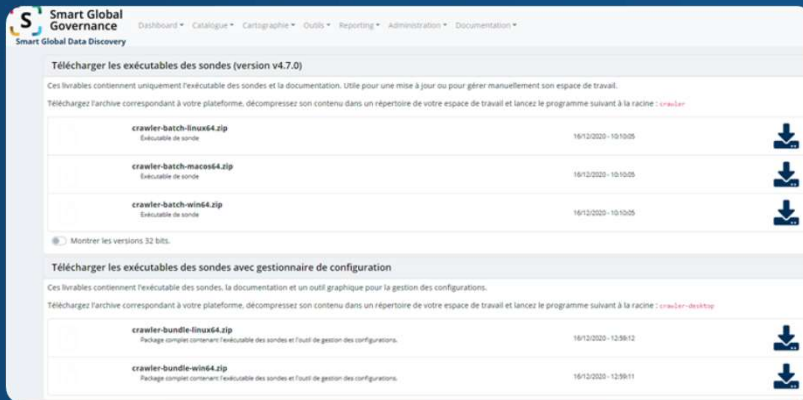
Smart Global Governance
Smart Global Data Discovery

Dashboard ▾ Catalogue ▾ Cartographie ▾ Outils ▾ Reporting ▾ Administration ▾ Documentation ▾

Télécharger les exécutables des sondes (version v4.7.0)

Ces livrables contiennent uniquement l'exécutable des sondes et la documentation. Utile pour une mise à jour ou pour gérer manuellement son espace de travail.

Téléchargez l'archive correspondant à votre plateforme, décompressez son contenu dans un répertoire de votre espace de travail et lancez le programme suivant à la racine : crawler

crawler-batch-linux64.zip
Exécutable de sonde
16/12/2020 - 10:10:05

crawler-batch-macos64.zip
Exécutable de sonde
16/12/2020 - 10:10:05

crawler-batch-win64.zip
Exécutable de sonde
16/12/2020 - 10:10:05

Montrer les versions 32 bits.

Télécharger les exécutables des sondes avec gestionnaire de configuration

Ces livrables contiennent l'exécutable des sondes, la documentation et un outil graphique pour la gestion des configurations.

Téléchargez l'archive correspondant à votre plateforme, décompressez son contenu dans un répertoire de votre espace de travail et lancez le programme suivant à la racine : crawler-desktop

crawler-bundle-linux64.zip
Package complet contenant l'exécutable des sondes et l'outil de gestion des configurations.
16/12/2020 - 12:59:12

crawler-bundle-win64.zip
Package complet contenant l'exécutable des sondes et l'outil de gestion des configurations.
16/12/2020 - 12:59:11